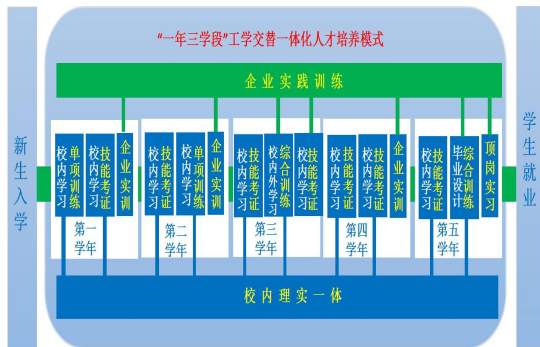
"一年三学段"工学交替一体化人才培养模式

企业实践训练

新生入学

学生就业

校内学习 单项训练 | 校内学习 技能考证 | 企业实训
第一学年

校内学习 技能考证 | 校内学习 单项训练 | 企业实训
第二学年

校内学习 技能考证 | 校内外学习 综合训练 | 校内学习 技能考证
第三学年

校内学习 技能考证 | 校内学习 技能考证 | 企业实训
第四学年

校内学习 技能考证 | 毕业设计 综合训练 | 顶岗实习
第五学年

校内理实一体